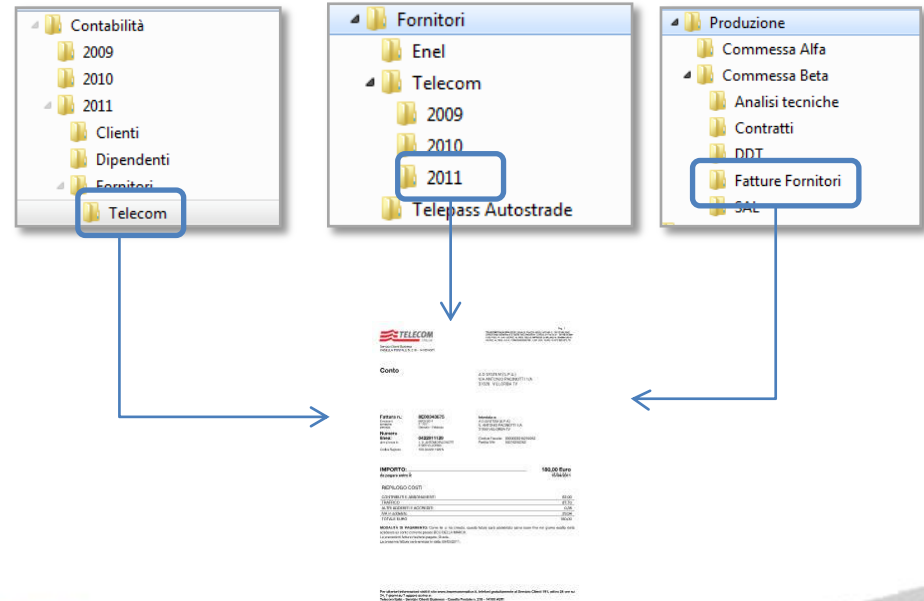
Contabilità
2009
2010
2011
Clienti
Dipendenti
Fornitori
Telecom

Fornitori
Enel
Telecom
2009
2010
2011
Telepass Autostrade

Produzione
Commessa Alfa
Commessa Beta
Analisi tecniche
Contratti
DDT
Fatture Fornitori
SAL

TELECOM
Conto
Fattura n.
Numero linea
IMPORTO
100,00 Euro
RIEPILOGO COSTI
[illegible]